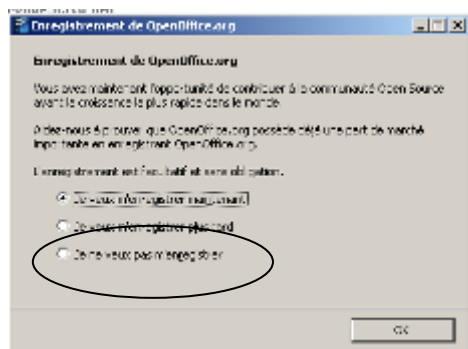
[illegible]

Enregistrement de OpenOffice.org

Enregistrement de OpenOffice.org

Vous avez maintenant l'opportunité de contribuer à la communauté Open Source ayant la croissance la plus rapide dans le monde.

Aidez-nous à prouver que OpenOffice.org possède déjà une part de marché importante en enregistrant OpenOffice.org.

L'enregistrement est facultatif et sans obligation.

Je veux m'enregistrer maintenant

Je veux m'enregistrer plus tard

Je ne veux pas m'enregistrer

OK